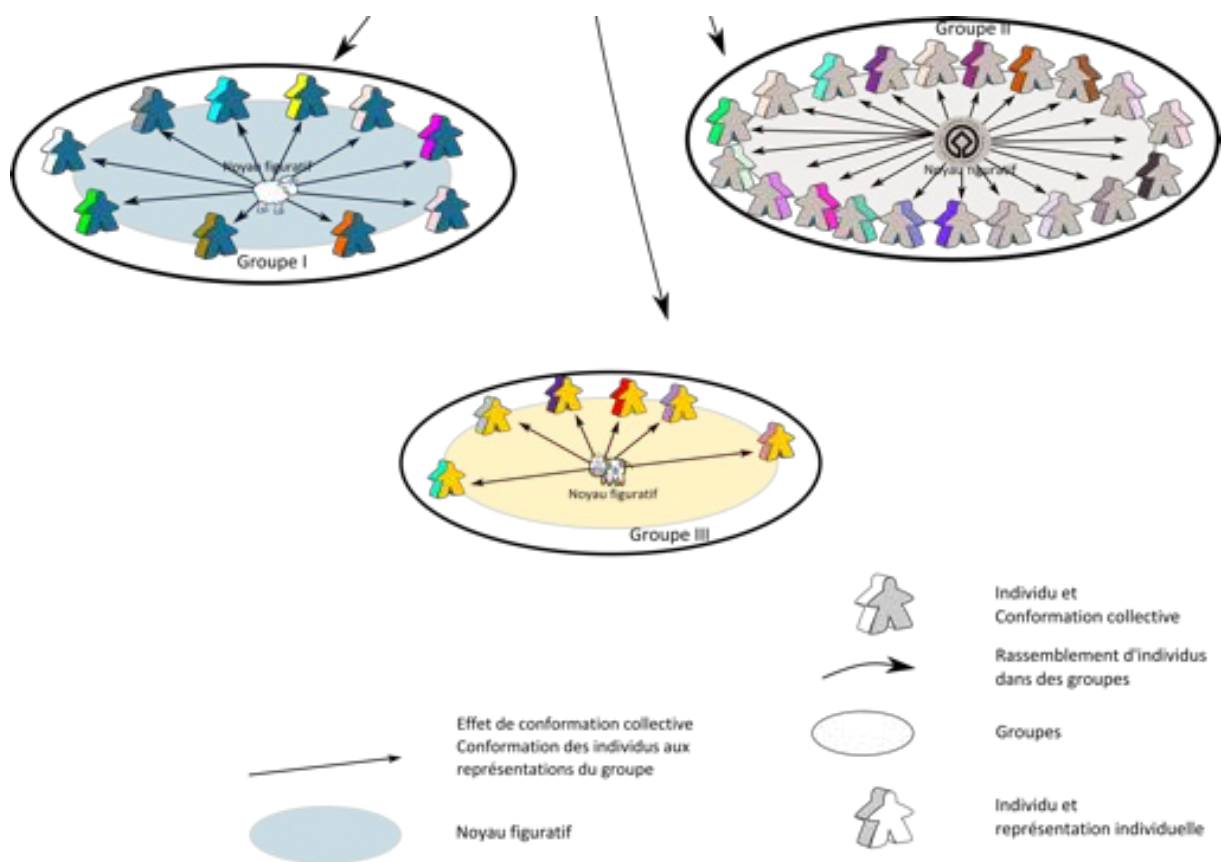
Groupe II

Noyau figuratif

Noyau figuratif

Groupe I

Noyau figuratif

Groupe III

Individu et
Conformation collective

Rassemblement d'individus dans des groupes

Groupes

Individu et
représentation individuelle

Effet de conformation collective
Conformation des individus aux représentations du groupe

Noyau figuratif